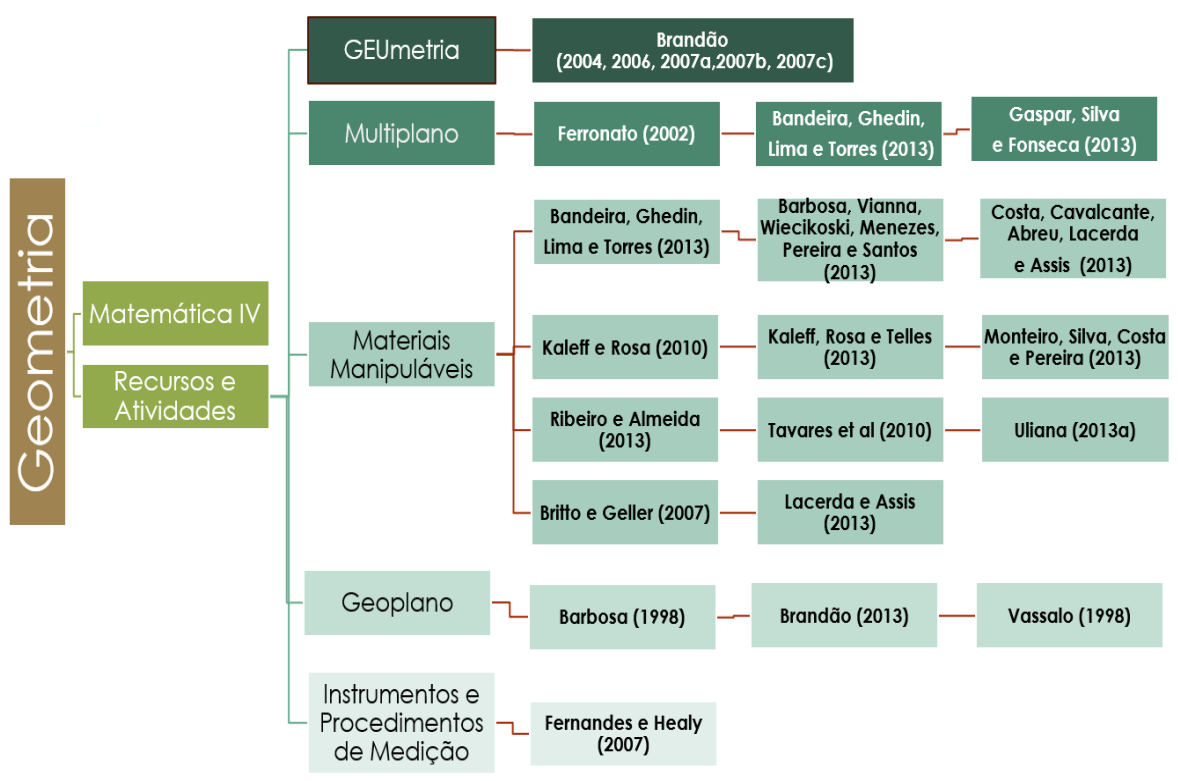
Geometria

Matemática IV

Recursos e Atividades

GEUmetria

Brandão (2004, 2006, 2007a,2007b, 2007c)

Multiplano

Ferronato (2002)

Bandeira, Ghedin, Lima e Torres (2013)

Gaspar, Silva e Fonseca (2013)

Materiais Manipuláveis

Bandeira, Ghedin, Lima e Torres (2013)

Barbosa, Vianna, Wiecikoski, Menezes, Pereira e Santos (2013)

Costa, Cavalcante, Abreu, Lacerda e Assis (2013)

Kaleff e Rosa (2010)

Kaleff, Rosa e Telles (2013)

Monteiro, Silva, Costa e Pereira (2013)

Ribeiro e Almeida (2013)

Tavares et al (2010)

Uliana (2013a)

Britto e Geller (2007)

Lacerda e Assis (2013)

Geoplano

Barbosa (1998)

Brandão (2013)

Vassalo (1998)

Instrumentos e Procedimentos de Medição

Fernandes e Healy (2007)